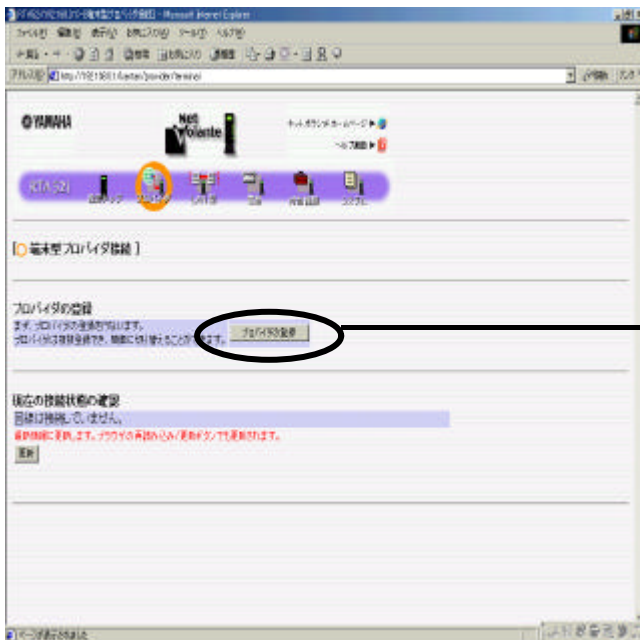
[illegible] - Microsoft Internet Explorer

ファイル(F) 編集(E) 表示(V) お気に入り(A) ツール(T) ヘルプ(H)

アドレス(D) http://192.168.0.1/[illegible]/provider/terminal

移動 リンク

YAMAHA

Net Volante

ネットボランチホームページ

ヘルプ画面

RTA52i

かんたん設定 プロバイダ 詳細設定 管理 メール設定 ステータス

[ 端末型プロバイダ接続 ]

プロバイダの登録

まず、プロバイダの登録を行います。

プロバイダは複数登録でき、簡単に切り替えることができます。

プロバイダ登録

現在の接続状態の確認

回線は接続していません。

最新情報に更新します。ブラウザの再読み込み/更新ボタンでも更新されます。

更新

ページが表示されました